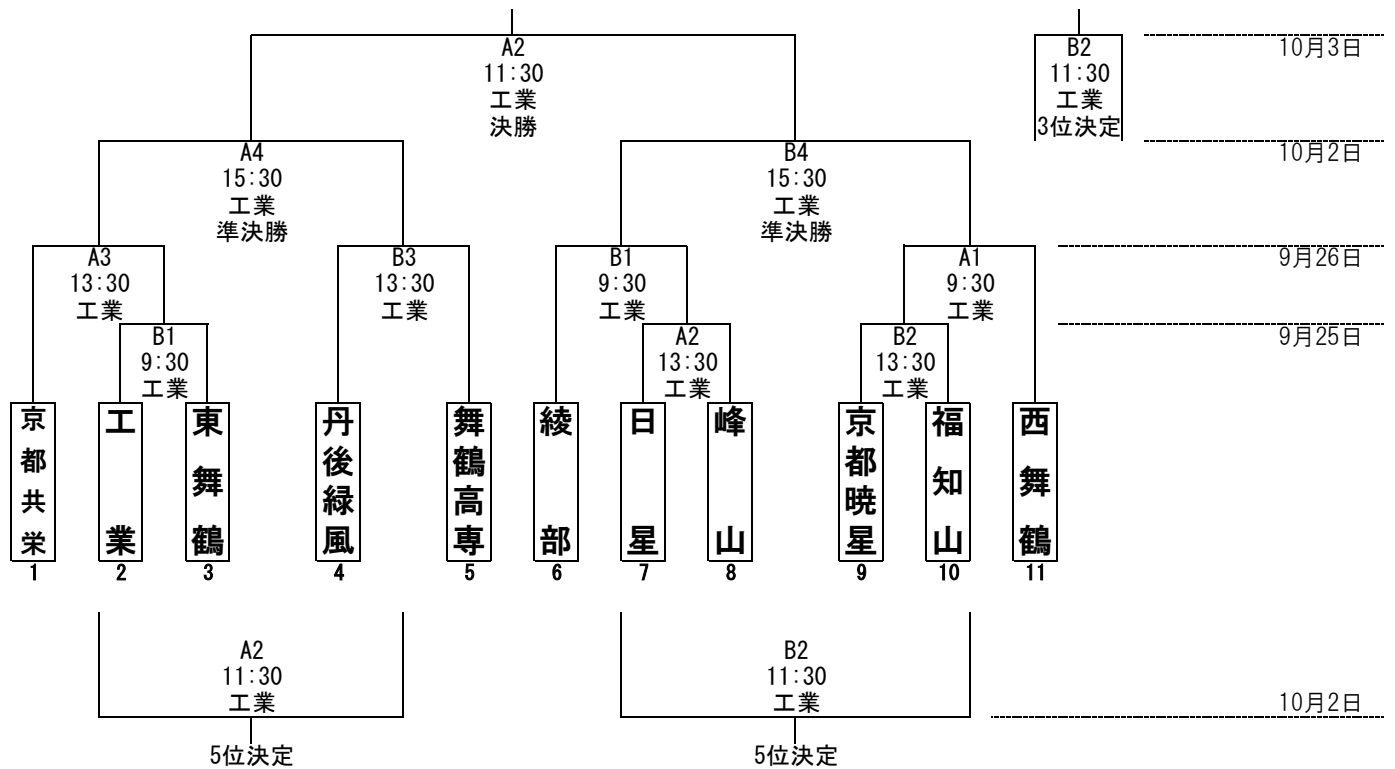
A2
11:30
工業
決勝

B2
11:30
工業
3位決定

10月3日

A4
15:30
工業
準決勝

B4
15:30
工業
準決勝

10月2日

A3
13:30
工業

B3
13:30
工業

B1
9:30
工業

A1
9:30
工業

9月26日

B1
9:30
工業

A2
13:30
工業

B2
13:30
工業

9月25日

京都共栄
1

工業
2

東舞鶴
3

丹後緑風
4

舞鶴高専
5

綾部
6

日星
7

峰山
8

京都暁星
9

福知山
10

西舞鶴
11

A2
11:30
工業
5位決定

B2
11:30
工業
5位決定

10月2日